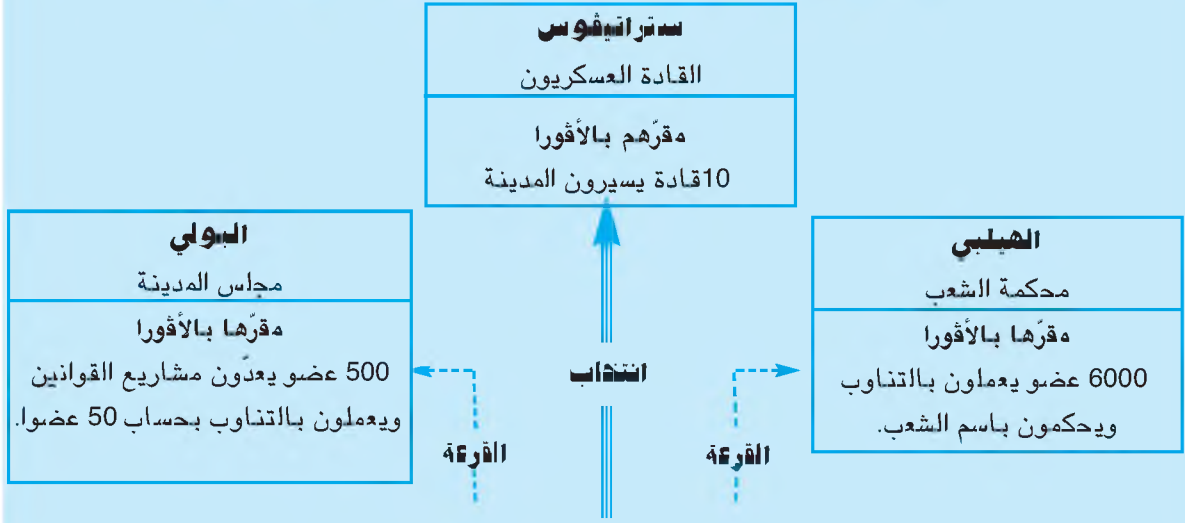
ستراتيقوس
القادة العسكريون
مقرّهم بالأقورا
10قادة يسيرون المدينة

البولي
مجلس المدينة
مقرّها بالأقورا
500 عضو يعدّون مشاريع القوانين ويعملون بالتناوب بحساب 50 عضوا.

الهيليي
محكمة الشعب
مقرّها بالأقورا
6000 عضو يعملون بالتناوب ويحكمون باسم الشعب.

انتخاب
القرعة
القرعة